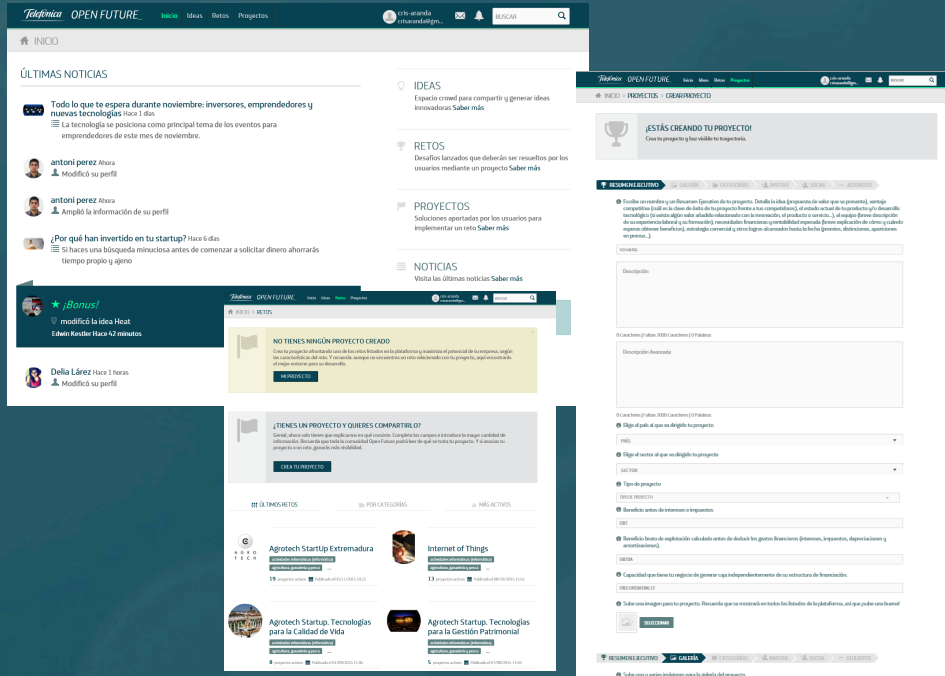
Telefónica OPEN FUTURE_ Inicio Ideas Retos Proyectos cris-aranda crisaranda@gm... BUSCAR

INICIO

ÚLTIMAS NOTICIAS

Todo lo que te espera durante noviembre: inversores, emprendedores y nuevas tecnologías Hace 1 días
La tecnología se posiciona como principal tema de los eventos para emprendedores de este mes de noviembre.

antoni perez Ahora
Modificó su perfil

antoni perez Ahora
Amplió la información de su perfil

¿Por qué han invertido en tu startup? Hace 6 días
Si haces una búsqueda minuciosa antes de comenzar a solicitar dinero ahorrarás tiempo propio y ajeno

¡Bonus!
modificó la idea Heat
Edwin Kestler Hace 42 minutos

Delia Lárez Hace 1 horas
Modificó su perfil

IDEAS
Espacio crowd para compartir y generar ideas innovadoras Saber más

RETOS
Desafíos lanzados que deberán ser resueltos por los usuarios mediante un proyecto Saber más

PROYECTOS
Soluciones aportadas por los usuarios para implementar un reto Saber más

NOTICIAS
Visita las últimas noticias Saber más

Telefónica OPEN FUTURE_ Inicio Ideas Retos Proyectos cris-aranda crisaranda@gm... BUSCAR

INICIO > RETOS

NO TIENES NINGÚN PROYECTO CREADO
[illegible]
MI PROYECTO

¿TIENES UN PROYECTO Y QUIERES COMPARTIRLO?
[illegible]
CREA TU PROYECTO

ÚLTIMOS RETOS POR CATEGORÍAS MÁS ACTIVOS

Agrotech StartUp Extremadura
19 proyectos activos

Internet of Things
13 proyectos activos

Agrotech Startup. Tecnologías para la Calidad de Vida
8 proyectos activos

Agrotech Startup. Tecnologías para la Gestión Patrimonial
5 proyectos activos

Telefónica OPEN FUTURE_ Inicio Ideas Retos Proyectos cris-aranda crisaranda@gm... BUSCAR

INICIO > PROYECTOS > CREAR PROYECTO

¡ESTÁS CREANDO TU PROYECTO!
Crea tu proyecto y hazlo visible tu trayectoria.

RESUMEN EJECUTIVO GALERÍA CATEGORÍAS INVITAR SOCIAL ADJUNTOS

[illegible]

NOMBRE

Descripción

Descripción Avanzada

Elige el país al que va dirigido tu proyecto
PAÍS

Elige el sector al que va dirigido tu proyecto
SECTOR

Tipo de proyecto
TIPO DE PROYECTO

Beneficio antes de intereses e impuestos
EBIT

Beneficio bruto de explotación calculado antes de deducir los gastos financieros (intereses, impuestos, depreciaciones y amortizaciones).
EBITDA

Capacidad que tiene tu negocio de generar caja independientemente de su estructura de financiación.
FREE OPERATING CF

Sube una imagen para tu proyecto. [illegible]
SELECCIONAR

RESUMEN EJECUTIVO GALERÍA CATEGORÍAS INVITAR SOCIAL ADJUNTOS